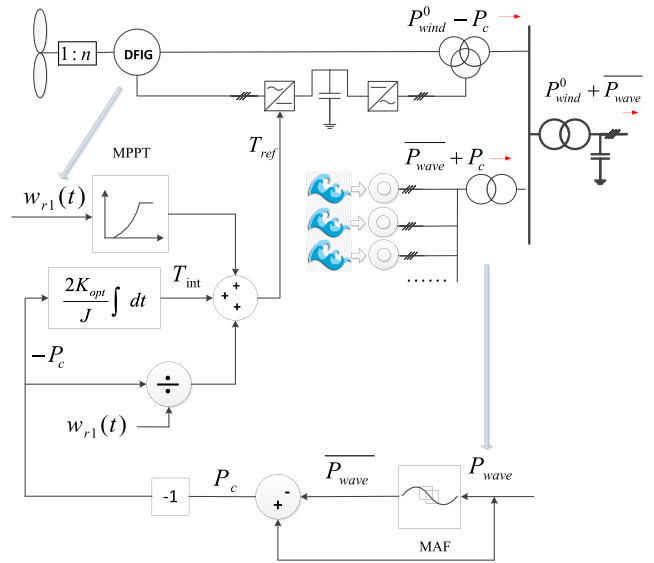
$1:n$

DFIG

$P_{wind}^{0} - P_c$

$P_{wind}^{0} + \overline{P_{wave}}$

MPPT

$T_{ref}$

$\overline{P_{wave}} + P_c$

$w_{r1}(t)$

$\frac{2K_{opt}}{J}\int dt$

$T_{\text{int}}$

+
+
+

......

$-P_c$

÷

$w_{r1}(t)$

$\overline{P_{wave}}$

$P_{wave}$

$P_c$

-1

-
+

MAF